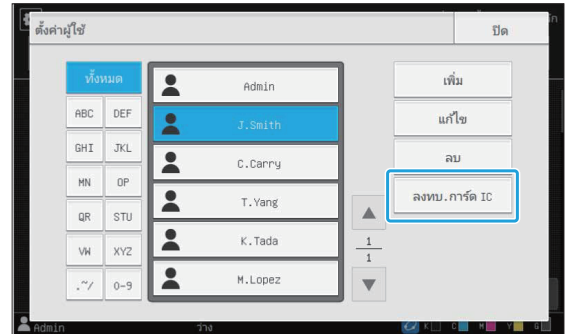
ตั้งค่าผู้ใช้

ปิด

ทั้งหมด

ABC DEF

GHI JKL

MN OP

QR STU

VW XYZ

.-~/ 0-9

Admin

J.Smith

C.Carry

T.Yang

K.Tada

M.Lopez

$\frac{1}{1}$

เพิ่ม

แก้ไข

ลบ

ลงทบ.การ์ด IC

Admin

ว่าง

K C M Y G